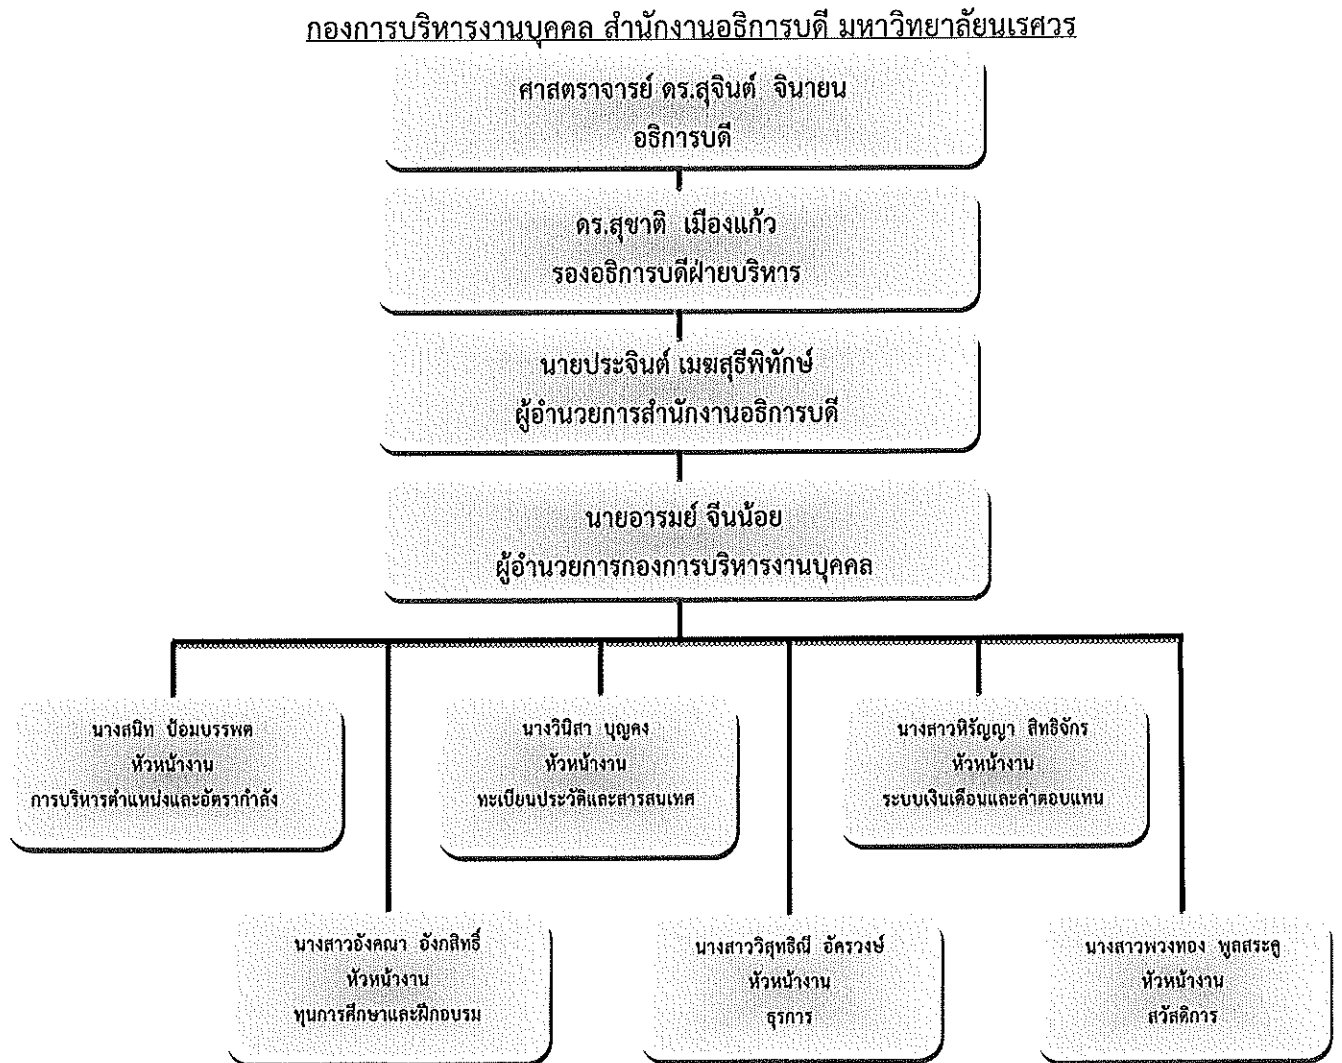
กองการบริหารงานบุคคล สำนักงานอธิการบดี มหาวิทยาลัยนเรศวร

ศาสตราจารย์ ดร.สุจินต์ จินายน
อธิการบดี

ดร.สุชาติ เมืองแก้ว
รองอธิการบดีฝ่ายบริหาร

นายประจินต์ เมฆสุธีพิทักษ์
ผู้อำนวยการสำนักงานอธิการบดี

นายอารมย์ จีนน้อย
ผู้อำนวยการกองการบริหารงานบุคคล

นางสนิท ป้อมบรรพต
หัวหน้างาน
การบริหารตำแหน่งและอัตรากำลัง

นางวินิสา บุญคง
หัวหน้างาน
ทะเบียนประวัติและสารสนเทศ

นางสาวหิรัญญา สิทธิจักร
หัวหน้างาน
ระบบเงินเดือนและค่าตอบแทน

นางสาวอังคณา อังกสิทธิ์
หัวหน้างาน
ทุนการศึกษาและฝึกอบรม

นางสาววิสุทธิณี อัครวงษ์
หัวหน้างาน
ธุรการ

นางสาวพวงทอง พูลสระคู
หัวหน้างาน
สวัสดิการ